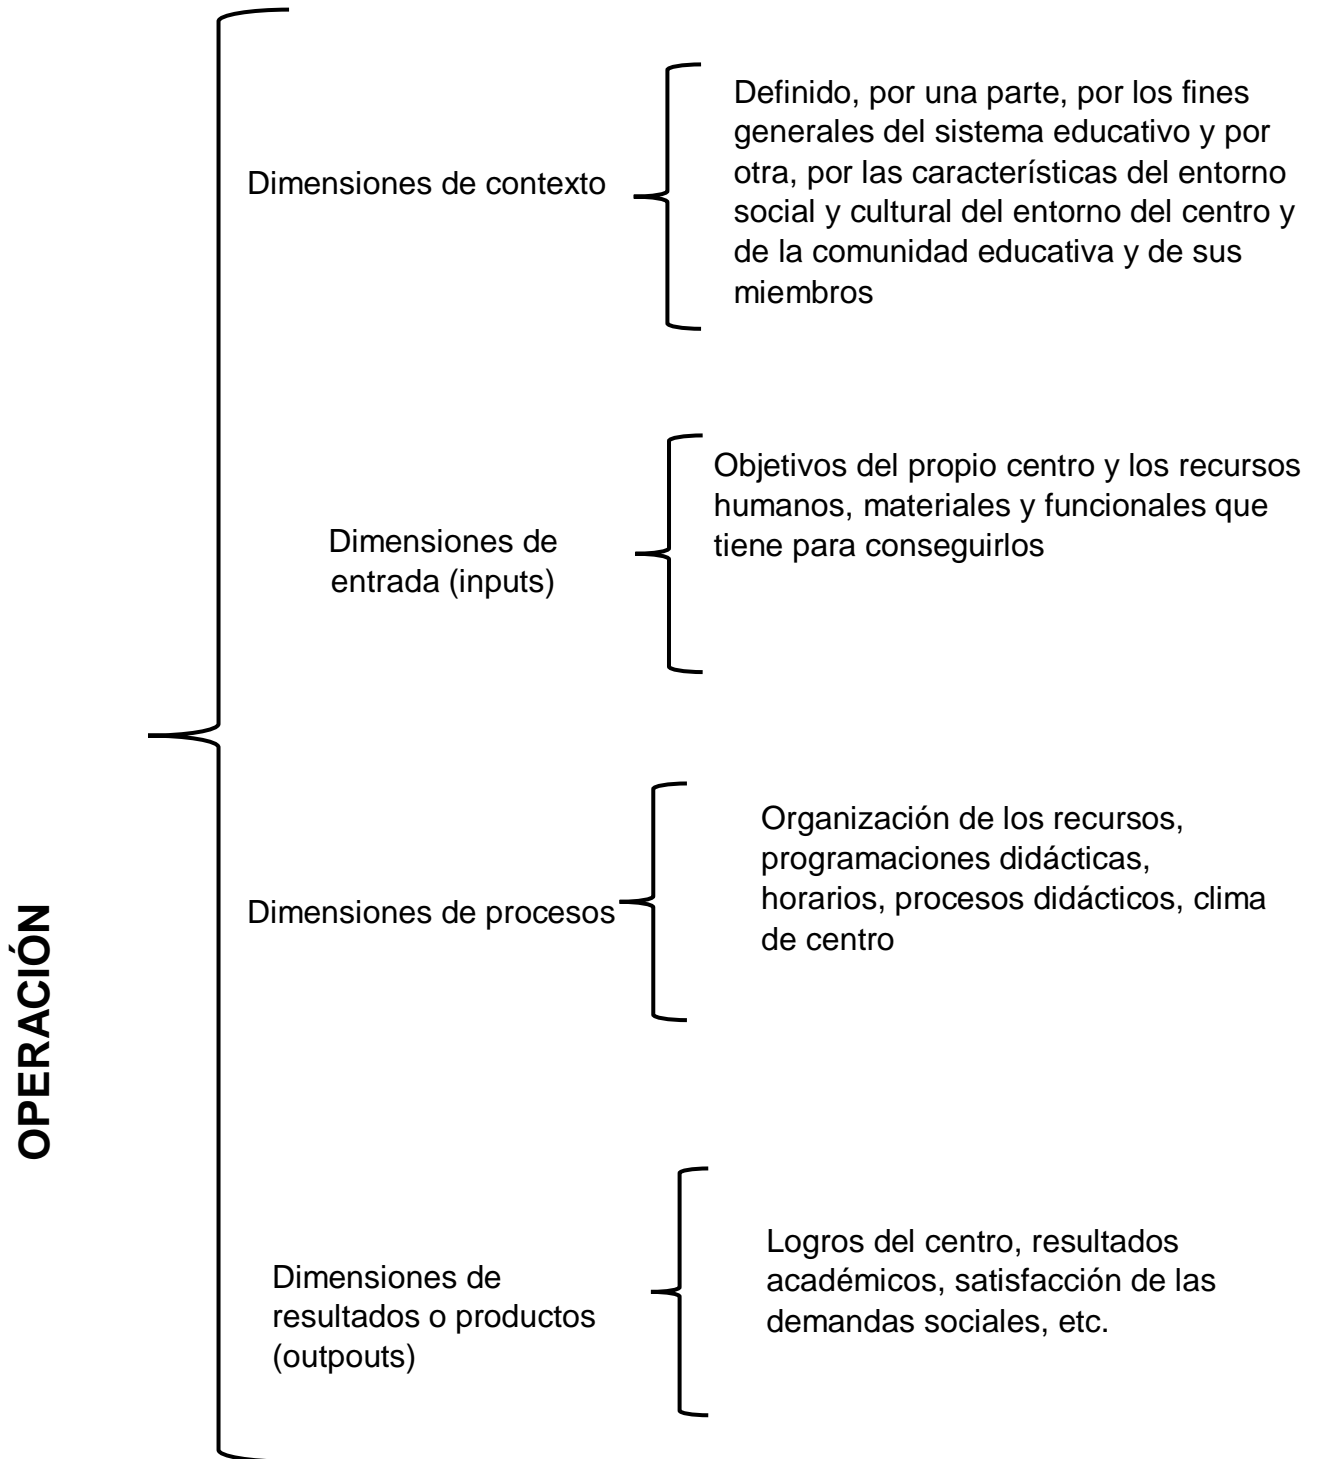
OPERACIÓN

Dimensiones de contexto

Definido, por una parte, por los fines generales del sistema educativo y por otra, por las características del entorno social y cultural del entorno del centro y de la comunidad educativa y de sus miembros

Dimensiones de entrada (inputs)

Objetivos del propio centro y los recursos humanos, materiales y funcionales que tiene para conseguirlos

Dimensiones de procesos

Organización de los recursos, programaciones didácticas, horarios, procesos didácticos, clima de centro

Dimensiones de resultados o productos (outpouts)

Logros del centro, resultados académicos, satisfacción de las demandas sociales, etc.